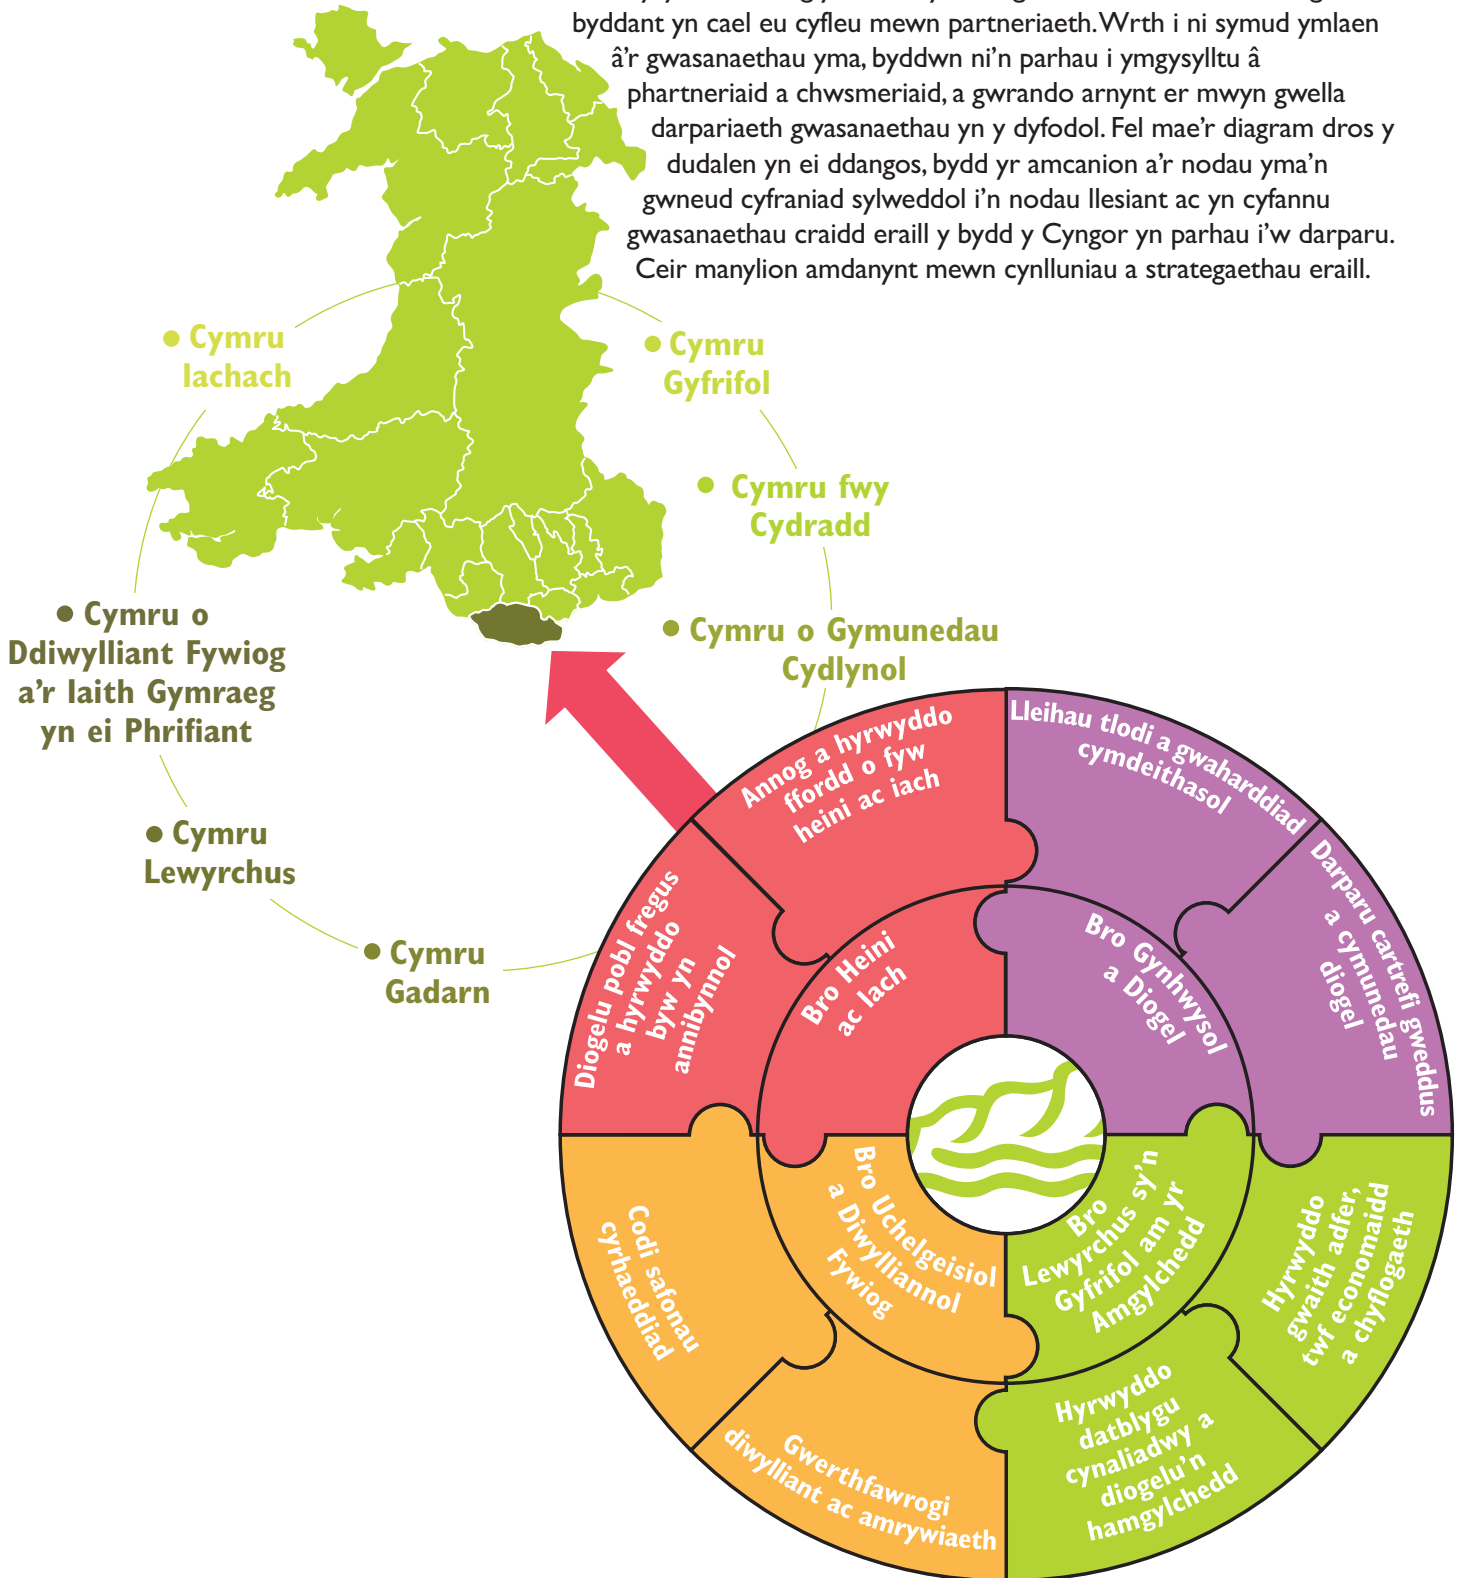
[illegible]
byddant yn cael eu cyfleu mewn partneriaeth. Wrth i ni symud ymlaen â'r gwasanaethau yma, byddwn ni'n parhau i ymgysylltu â phartneriaid a chwsmeriaid, a gwrando arnynt er mwyn gwella darpariaeth gwasanaethau yn y dyfodol. Fel mae'r diagram dros y dudalen yn ei ddangos, bydd yr amcanion a'r nodau yma'n gwneud cyfraniad sylweddol i'n nodau llesiant ac yn cyfannu gwasanaethau craidd eraill y bydd y Cyngor yn parhau i'w darparu. Ceir manylion amdanynt mewn cynlluniau a strategaethau eraill.

Cymru Iachach

Cymru Gyfrifol

Cymru fwy Cydradd

Cymru o Gymunedau Cydlynol

Cymru o Ddiwylliant Fywiog a'r Iaith Gymraeg yn ei Phrifiant

Cymru Lewyrchus

Cymru Gadarn

Annog a hyrwyddo ffordd o fyw heini ac iach

Lleihau tlodi a gwaharddiad cymdeithasol

Darparu cartrefi gweddus a chymunedau diogel

Diogelu pobl fregus a hyrwyddo byw yn annibynnol

Bro Heini ac Iach

Bro Gynhwysol a Diogel

Bro Uchelgeisiol a Diwylliannol Fywiog

Bro Lewyrchus sy'n Gyfrifol am yr Amgylchedd

Codi safonau cyrhaeddiad

Hyrwyddo gwaith adfer, twf economaidd a chyflogaeth

Gwerthfawrogi diwylliant ac amrywiaeth

Hyrwyddo datblygu cynaliadwy a diogelu'n hamgylchedd